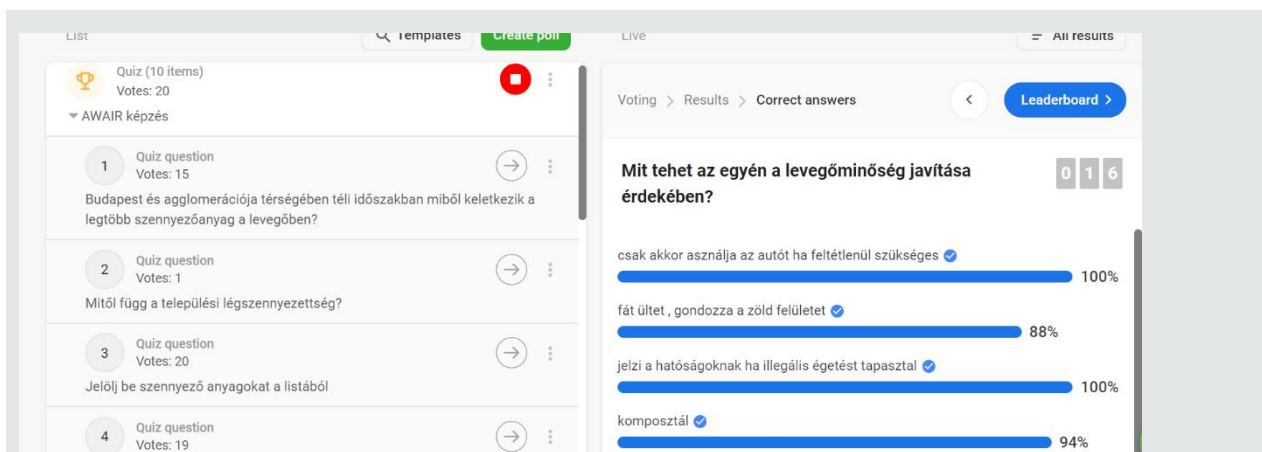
List

Templates

Create poll

Live

All results

Quiz (10 items)
Votes: 20

AWAIR képzés

1 Quiz question
Votes: 15

Budapest és agglomerációja térségében téli időszakban miből keletkezik a legtöbb szennyezőanyag a levegőben?

2 Quiz question
Votes: 1

Mitől függ a települési légszennyezettség?

3 Quiz question
Votes: 20

Jelölj be szennyező anyagokat a listából

4 Quiz question
Votes: 19

Voting > Results > Correct answers

Leaderboard >

Mit tehet az egyén a levegőminőség javítása érdekében?

0 1 6

csak akkor asználja az autót ha feltétlenül szükséges

100%

fát ültet , gondozza a zöld felületet

88%

jelzi a hatóságoknak ha illegális égetést tapasztal

100%

komposztál

94%